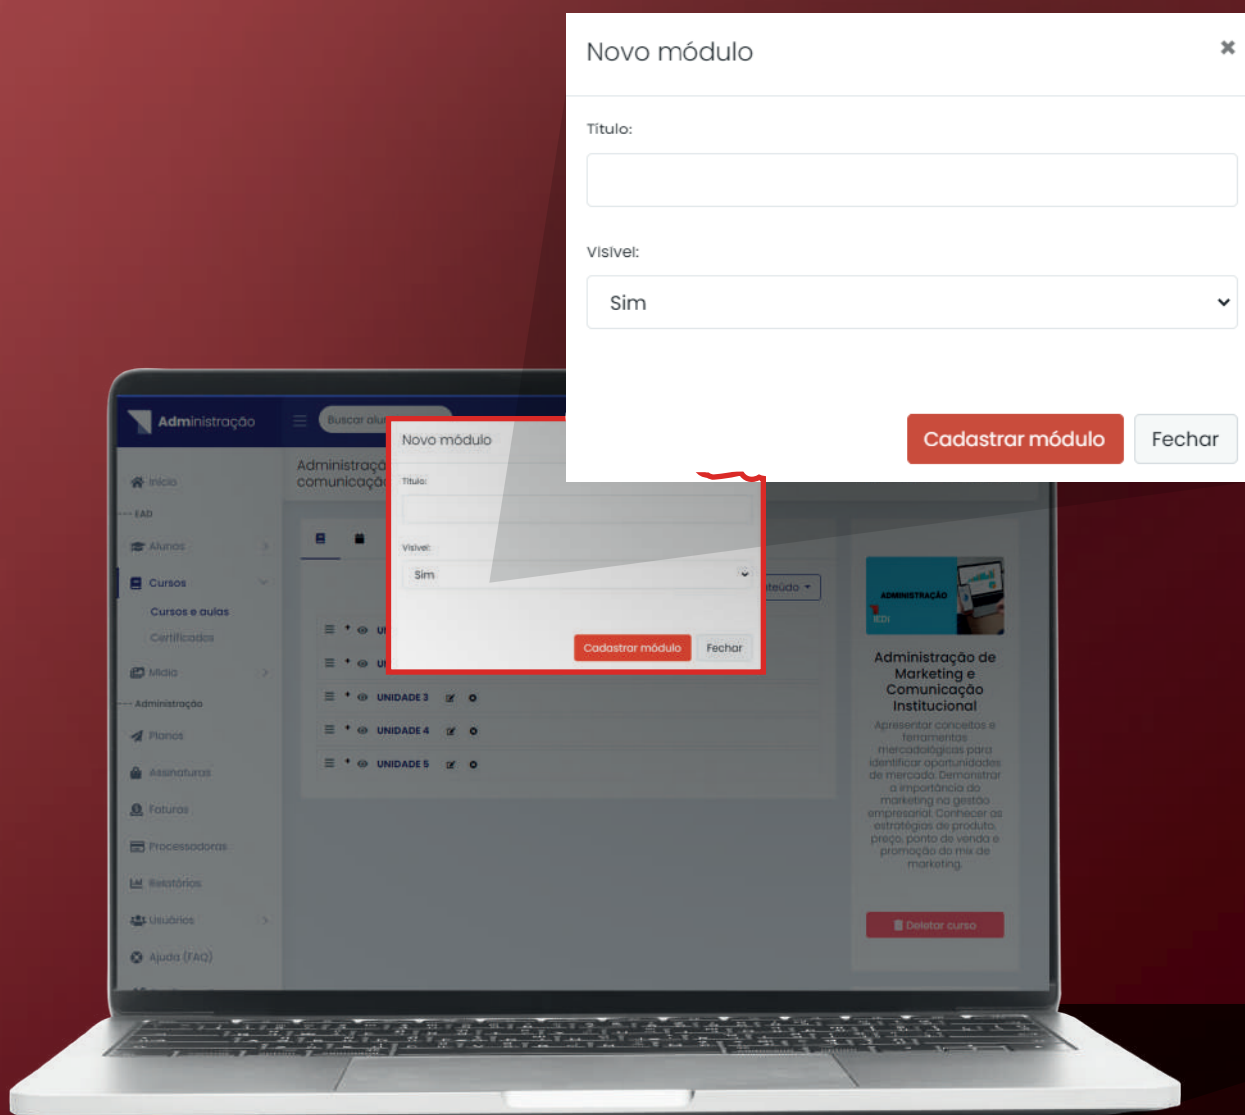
Novo módulo

×

Titulo:

Visivel:

Sim

Cadastrar módulo

Fechar

Administração

Buscar alu

Novo módulo

Titulo:

Visivel:

Sim

Cadastrar módulo

Fechar

Administraçã
comunicaçã

Inicio

EAD

Alunos

Cursos

Cursos e aulas

Certificados

Mídia

Administração

Planos

Assinaturas

Faturas

Processadoras

Relatórios

Usuários

Ajuda (FAQ)

nteúdo

UNIDADE 3

UNIDADE 4

UNIDADE 5

ADMINISTRAÇÃO

IEDI

Administração de Marketing e Comunicação Institucional

Apresentar conceitos e ferramentas mercadológicas para identificar oportunidades de mercado. Demonstrar a importância do marketing na gestão empresarial. Conhecer as estratégias de produto, preço, ponto de venda e promoção do mix de marketing.

Deletar curso